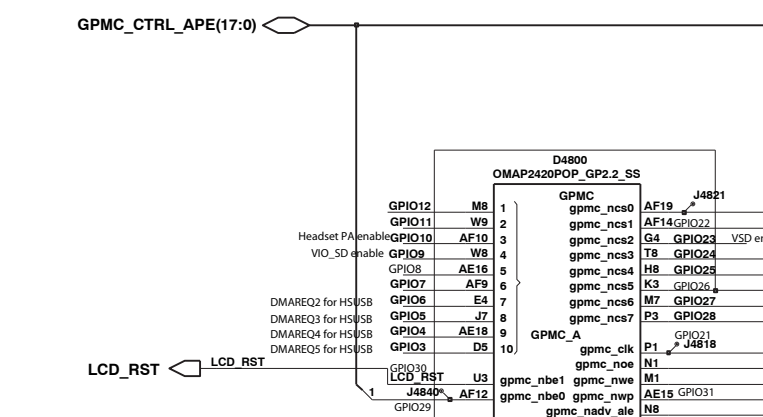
GPMC_CTRL_APE(17:0)

D4800
OMAP2420POP_GP2.2_SS

GPMC

GPIO12 M8 1
GPIO11 W9 2
Headset PA enable GPIO10 AF10 3
VIO_SD enable GPIO9 W8 4
GPIO8 AE16 5
GPIO7 AF9 6
DMAREQ2 for HSUSB GPIO6 E4 7
DMAREQ3 for HSUSB GPIO5 J7 8
DMAREQ4 for HSUSB GPIO4 AE18 9
DMAREQ5 for HSUSB GPIO3 D5 10

GPMC_A

gpmc_ncs0 AF19
gpmc_ncs1 AF14 GPIO22
gpmc_ncs2 G4 GPIO23 VSD en
gpmc_ncs3 T8 GPIO24
gpmc_ncs4 H8 GPIO25
gpmc_ncs5 K3 GPIO26
gpmc_ncs6 M7 GPIO27
gpmc_ncs7 P3 GPIO28
gpmc_clk P1 GPIO21
gpmc_noe N1
gpmc_nbe1 gpmc_nwe M1
gpmc_nbe0 gpmc_nwp AE15 GPIO31
gpmc_nadv_ale N8

J4821
J4818

LCD_RST
LCD_RST
GPIO30
LCD_RST U3
1 J4840 AF12
GPIO29